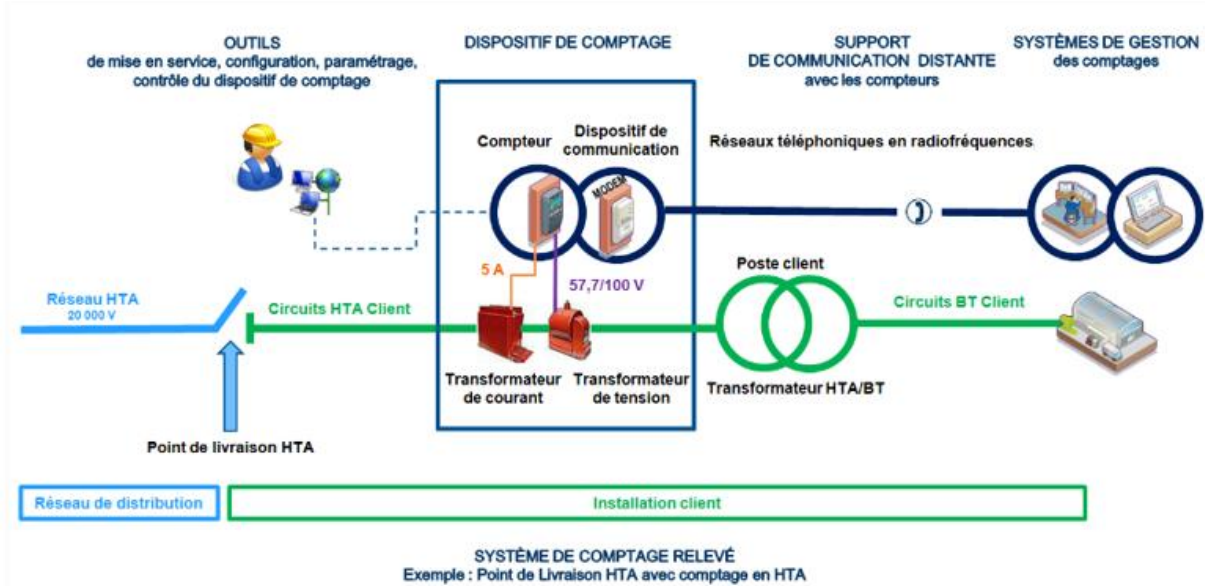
OUTILS
de mise en service, configuration, paramétrage, contrôle du dispositif de comptage

DISPOSITIF DE COMPTAGE

SUPPORT
DE COMMUNICATION DISTANTE
avec les compteurs

SYSTÈMES DE GESTION
des comptages

Compteur

Dispositif de communication

MODEM

Réseaux téléphoniques en radiofréquences

5 A

57,7/100 V

Poste client

Réseau HTA
20 000 V

Circuits HTA Client

Circuits BT Client

Transformateur de courant

Transformateur de tension

Transformateur HTA/BT

Point de livraison HTA

Réseau de distribution

Installation client

SYSTÈME DE COMPTAGE RELEVÉ
Exemple : Point de Livraison HTA avec comptage en HTA